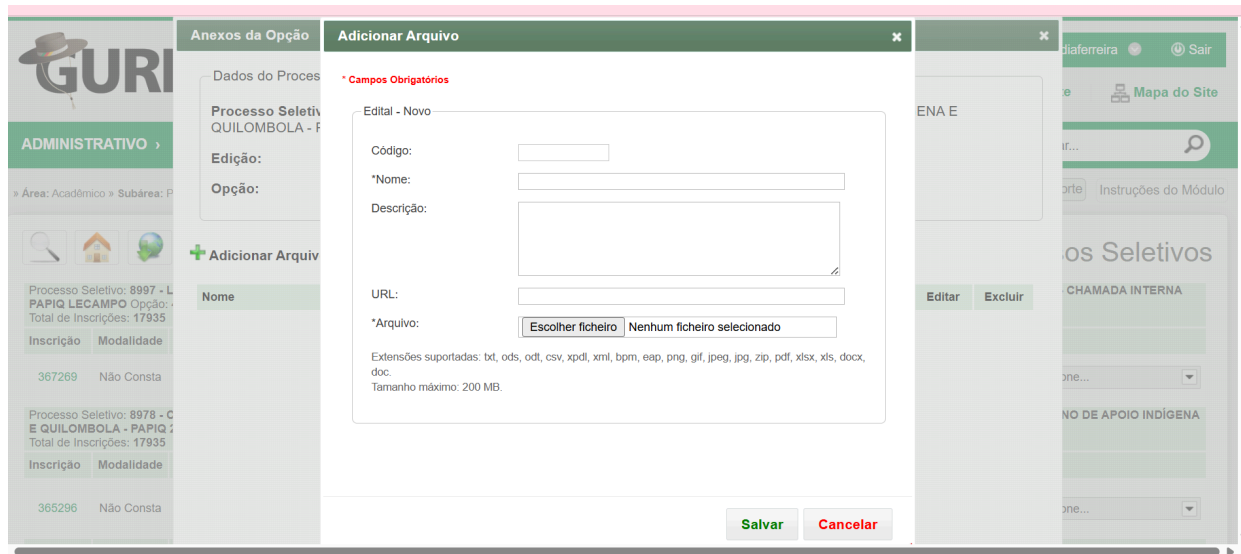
GURI

diaferreira Sair

Mapa do Site

ADMINISTRATIVO ›

» Área: Acadêmico » Subárea: P

Instruções do Módulo

os Seletivos

Processo Seletivo: 8997 - L PAPIQ LECAMPO Opção: Total de Inscrições: 17935

CHAMADA INTERNA

| Inscrição | Modalidade |
|---|---|
| 367269 | Não Consta |

Processo Seletivo: 8978 - E QUILOMBOLA - PAPIQ 2 Total de Inscrições: 17935

NO DE APOIO INDÍGENA

| Inscrição | Modalidade |
|---|---|
| 365296 | Não Consta |

Anexos da Opção

Dados do Proces

Processo Seletiv QUILOMBOLA - F

ENA E

Edição:

Opção:

Adicionar Arquiv

Nome Editar Excluir

Adicionar Arquivo

* Campos Obrigatórios

Edital - Novo

Código:

*Nome:

Descrição:

URL:

*Arquivo: Escolher ficheiro Nenhum ficheiro selecionado

Extensões suportadas: txt, ods, odt, csv, xpdl, xml, bpm, eap, png, gif, jpeg, jpg, zip, pdf, xlsx, xls, docx, doc.
Tamanho máximo: 200 MB.

Salvar Cancelar